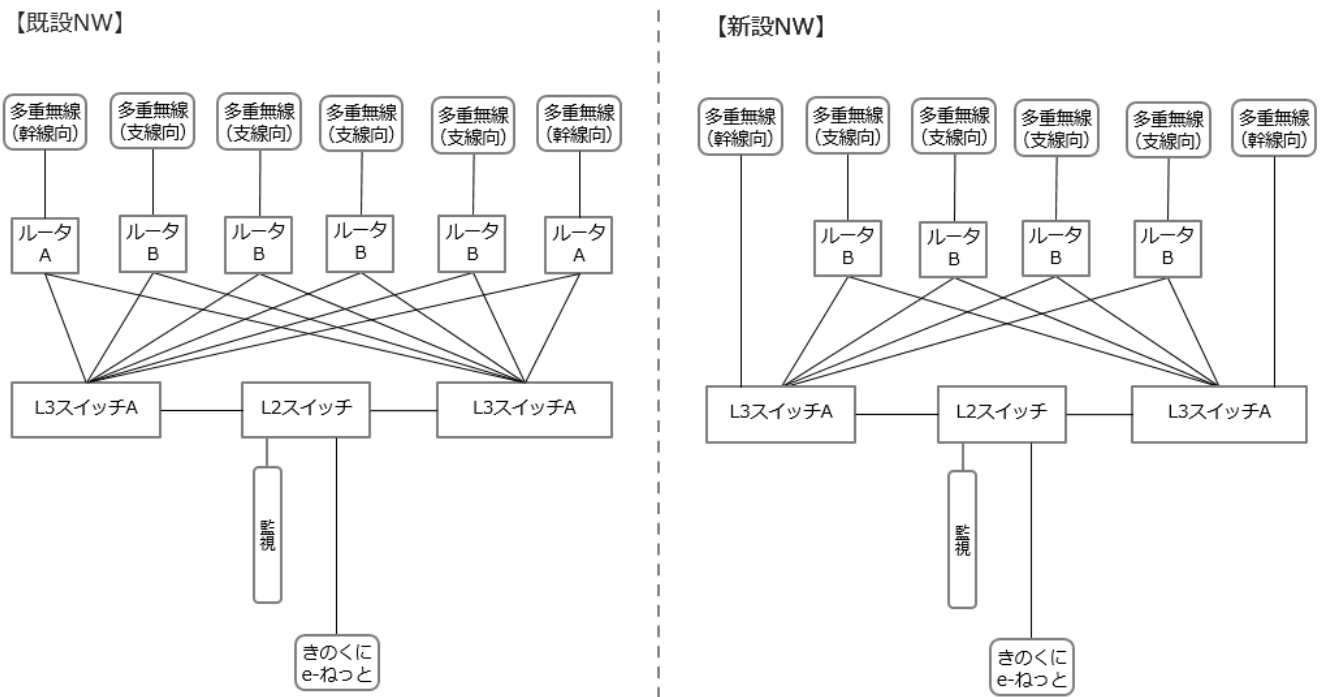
【既設NW】

多重無線（幹線向）
多重無線（支線向）
多重無線（支線向）
多重無線（支線向）
多重無線（支線向）
多重無線（幹線向）

ルータA
ルータB
ルータB
ルータB
ルータB
ルータA

L3スイッチA
L2スイッチ
L3スイッチA

監視

きのくにe-ねっと

【新設NW】

多重無線（幹線向）
多重無線（支線向）
多重無線（支線向）
多重無線（支線向）
多重無線（支線向）
多重無線（幹線向）

ルータB
ルータB
ルータB
ルータB

L3スイッチA
L2スイッチ
L3スイッチA

監視

きのくにe-ねっと